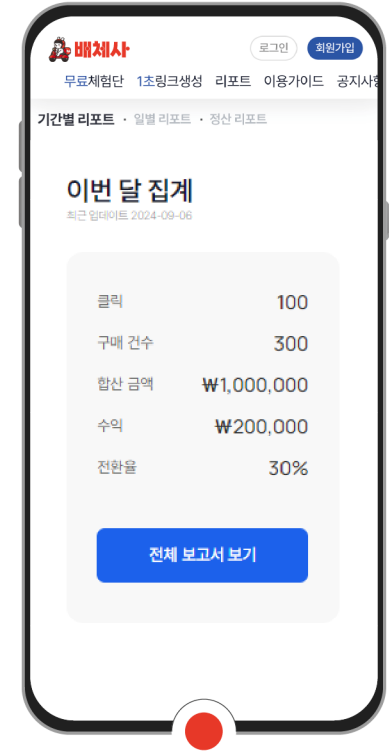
배체사

로그인 회원가입

무료체험단 1초링크생성 리포트 이용가이드 공지사항

기간별 리포트 · 일별 리포트 · 정산 리포트

이번 달 집계

최근 업데이트 2024-09-06

| | |
|---|---|
| 클릭 | 100 |
| 구매 건수 | 300 |
| 합산 금액 | ₩1,000,000 |
| 수익 | ₩200,000 |
| 전환율 | 30% |

전체 보고서 보기